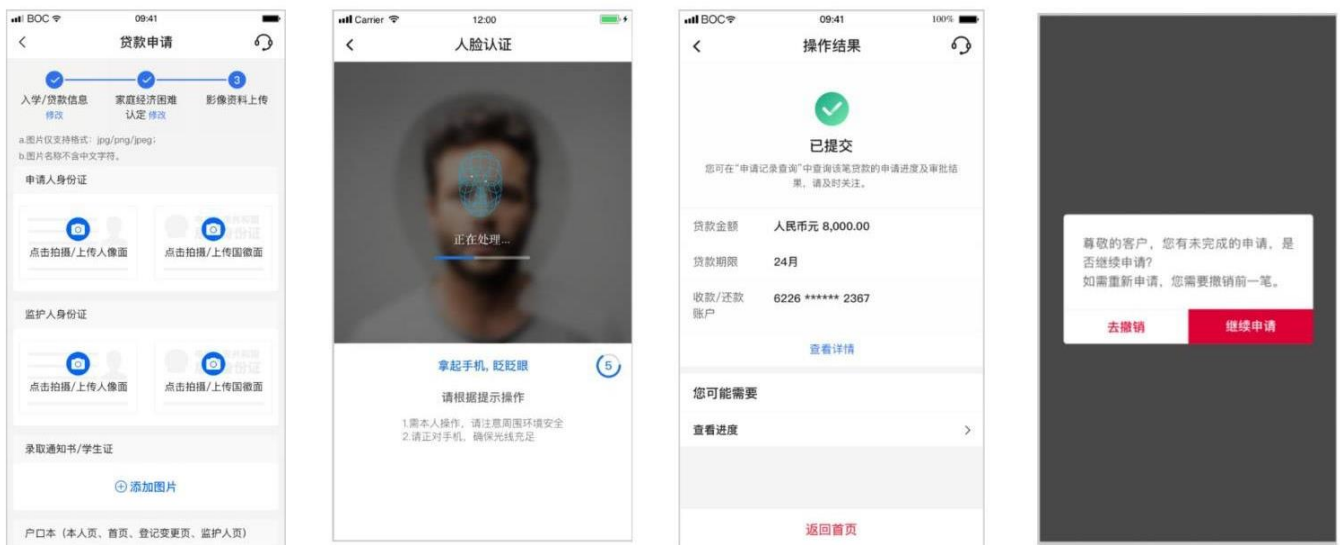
BOC 09:41
<
贷款申请

3
入学/贷款信息 修改
家庭经济困难认定 修改
影像资料上传

a.图片仅支持格式：jpg/png/jpeg;
b.图片名称不含中文字符。

申请人身份证
点击拍摄/上传人像面
点击拍摄/上传国徽面

监护人身份证
点击拍摄/上传人像面
点击拍摄/上传国徽面

录取通知书/学生证
⊕添加图片

户口本（本人页、首页、登记变更页、监护人页）

Carrier 12:00
<
人脸认证
正在处理...
拿起手机，眨眨眼
5
请根据提示操作
1.需本人操作，请注意周围环境安全
2.请正对手机，确保光线充足

BOC 09:41 100%
<
操作结果
已提交
您可在"申请记录查询"中查询该笔贷款的申请进度及审批结果，请及时关注。
贷款金额 人民币元 8,000.00
贷款期限 24月
收款/还款账户 6226 ****** 2367
查看详情
您可能需要
查看进度 >
返回首页

尊敬的客户，您有未完成的申请，是否继续申请？
如需重新申请，您需要撤销前一笔。
去撤销
继续申请